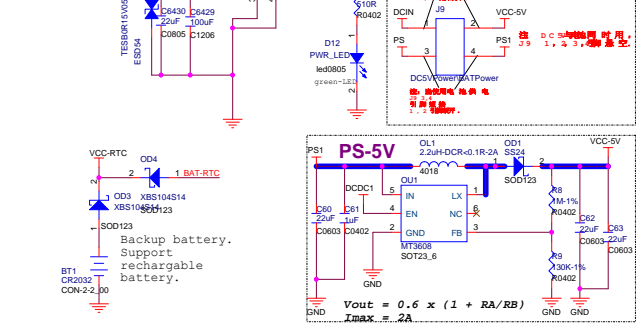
TESD0R15V05
ESD54
C6430 22uF C0805
C6429 100uF C1206
510R R0402
D12 PWR_LED
led0805
green-LED
2
1
DCIN
J9
VCC-5V
PS
PS1
1
2
3
4
DC5VPower/BATPower
注 J9 DC 5 使用 时 用 1, 2, 3, 4 脚 悬 空
注: 由此用电 池 供 电 J9 3,4 引 脚 接 此 1,2 脚 悬 空
VCC-RTC
OD4
2
1
BAT-RTC
XBS104S14
SOD123
OD3
XBS104S14
SOD123
1
2
Backup battery. Support rechargable battery.
BT1
CR2032
CON-2-2_00
PS-5V
PS1
OL1
2.2uH-DCR<0.1R-2A
4018
OD1
SS24
SOD123
VCC-5V
DCDC1
OU1
IN
LX
EN
NC
GND
FB
MT3608
SOT23_6
5
1
4
6
2
3
C60 22uF C0603
C61 1uF C0402
R8 1M-1% R0402
R9 130K-1% R0402
C62 22uF C0603
C63 22uF C0603
GND
GND
GND
GND
GND
Vout = 0.6 x (1 + RA/RB)
Imax = 2A